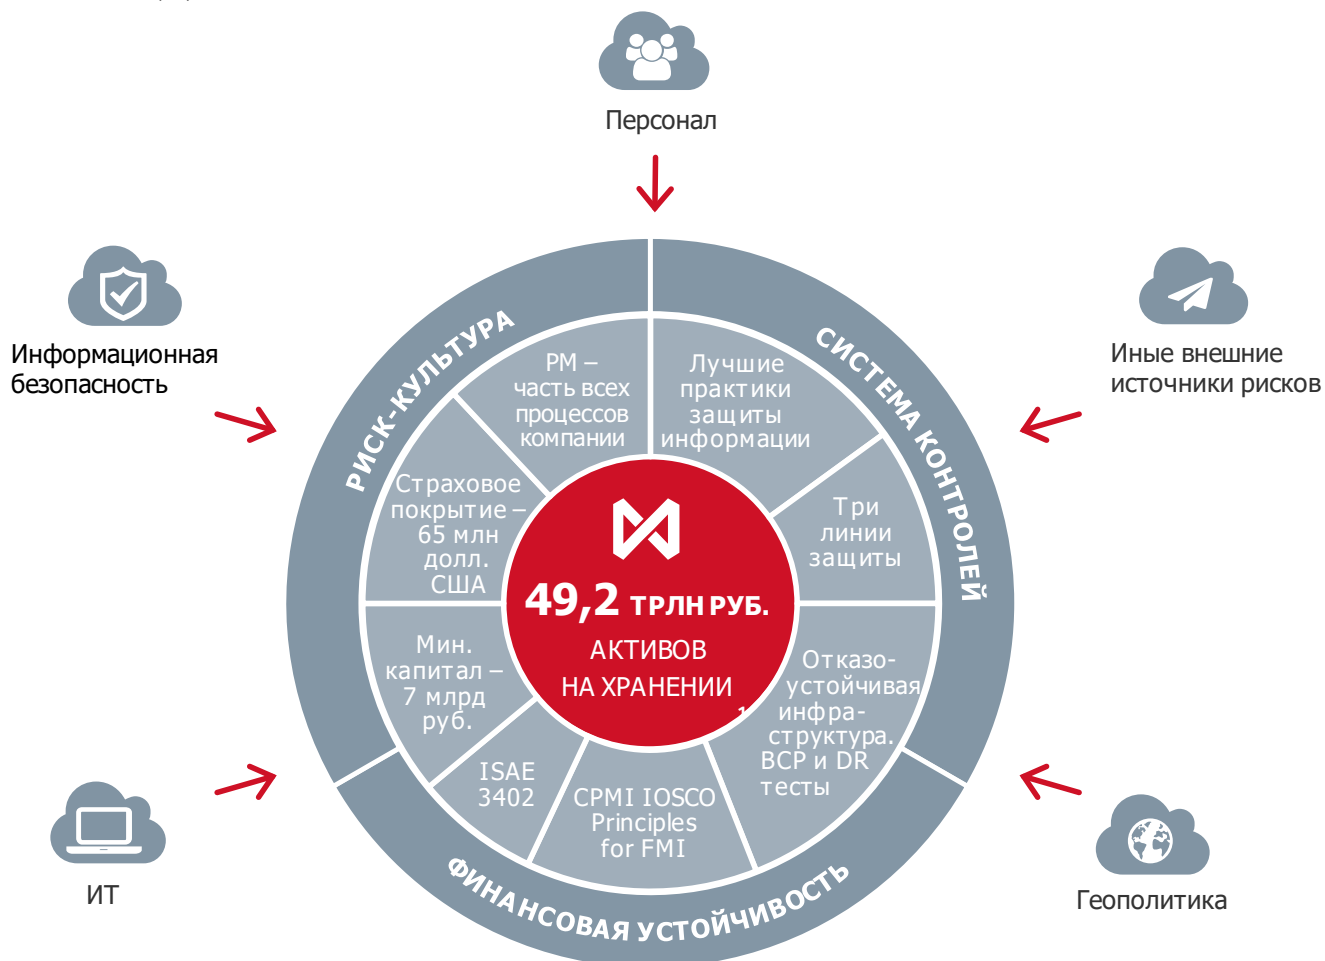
Персонал

Информационная безопасность

Иные внешние источники рисков

РИСК-КУЛЬТУРА

СИСТЕМА КОНТРОЛЕЙ

РМ – часть всех процессов компании

Лучшие практики защиты информации

Страховое покрытие – 65 млн долл. США

Три линии защиты

49,2 ТРЛН РУБ.

АКТИВОВ НА ХРАНЕНИИ

1

Мин. капитал – 7 млрд руб.

Отказоустойчивая инфраструктура. BCP и DR тесты

ISAE 3402

CPMI IOSCO Principles for FMI

ФИНАНСОВАЯ УСТОЙЧИВОСТЬ

ИТ

Геополитика